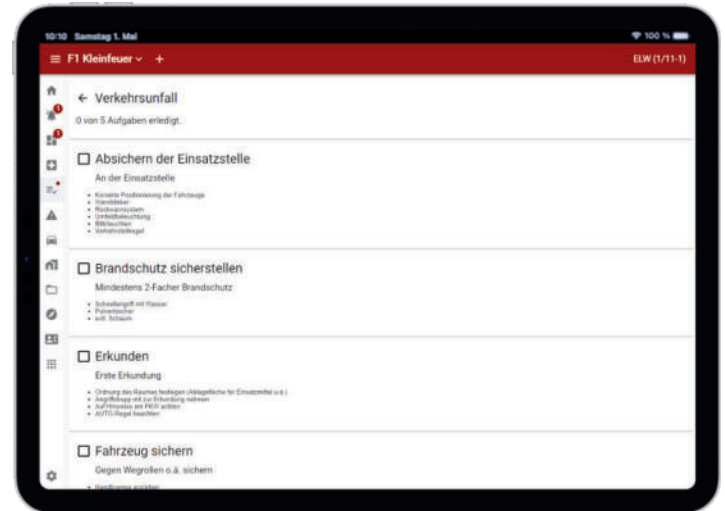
10:10 Samstag 1. Mai

100 %

≡ F1 Kleinfeuer ⌄ +

ELW (1/11-1)

← Verkehrsunfall

0 von 5 Aufgaben erledigt.

☐ Absichern der Einsatzstelle

An der Einsatzstelle

- Korrekte Positionierung der Fahrzeuge
- Warnblinker
- Rundumkennleuchten
- Umfeldbeleuchtung
- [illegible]
- Verkehrsleitkegel

☐ Brandschutz sicherstellen

Mindestens 2-Facher Brandschutz

- Schnellangriff mit Wasser
- Pulverlöscher
- evtl. Schaum

☐ Erkunden

Erste Erkundung

- Ordnung des Raumes festlegen (Ablagefläche für Einsatzmittel u.a.)
- Angriffstrupp soll zur Erkundung nehmen
- Auf Hinweise am PKW achten
- AUTO-Regel beachten

☐ Fahrzeug sichern

Gegen Wegrollen o.ä. sichern

- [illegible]